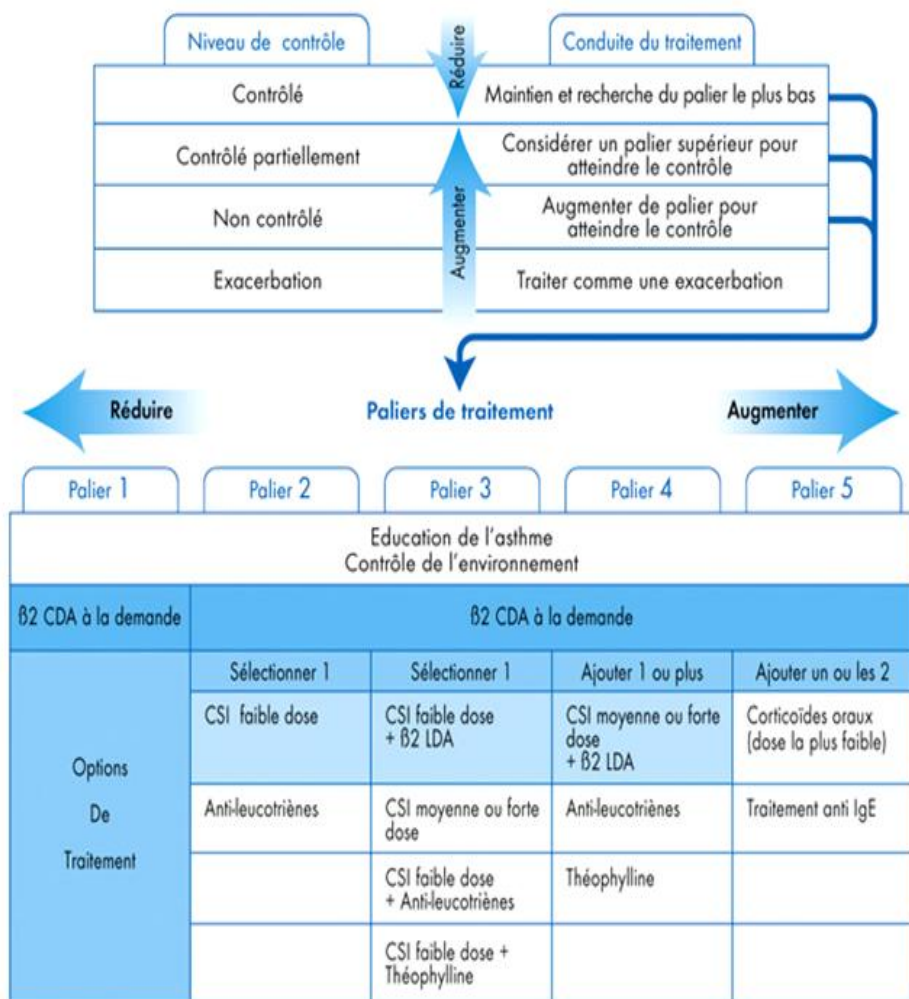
| Niveau de contrôle | Conduite du traitement |
|---|---|
| Contrôlé | Maintien et recherche du palier le plus bas |
| Contrôlé partiellement | Considérer un palier supérieur pour atteindre le contrôle |
| Non contrôlé | Augmenter de palier pour atteindre le contrôle |
| Exacerbation | Traiter comme une exacerbation |

Réduire

Augmenter

Réduire

Paliers de traitement

Augmenter

| Palier 1 | Palier 2 | Palier 3 | Palier 4 | Palier 5 |
|---|---|---|---|---|
| Education de l'asthme Contrôle de l'environnement | | | | |
| ß2 CDA à la demande | ß2 CDA à la demande | | | |
| Options De Traitement | Sélectionner 1 | Sélectionner 1 | Ajouter 1 ou plus | Ajouter un ou les 2 |
| | CSI faible dose | CSI faible dose + ß2 LDA | CSI moyenne ou forte dose + ß2 LDA | Corticoïdes oraux (dose la plus faible) |
| | Anti-leucotriènes | CSI moyenne ou forte dose | Anti-leucotriènes | Traitement anti IgE |
| | | CSI faible dose + Anti-leucotriènes | Théophylline | |
| | | CSI faible dose + Théophylline | | |